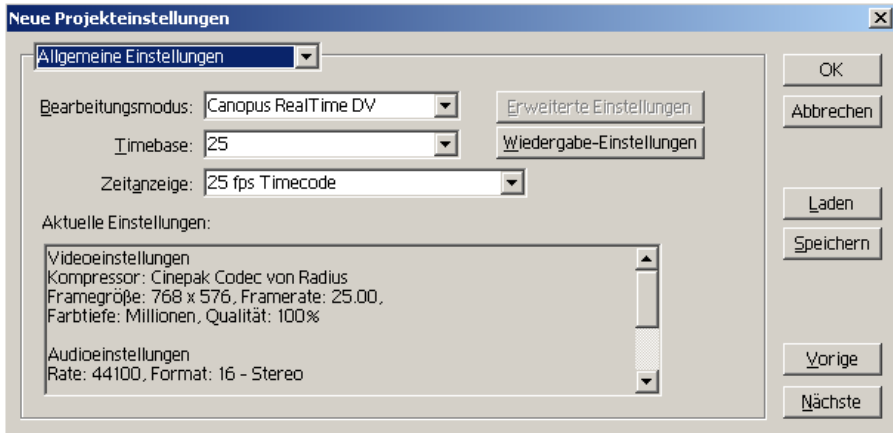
Neue Projekteinstellungen

Allgemeine Einstellungen

Bearbeitungsmodus: Canopus RealTime DV

Erweiterte Einstellungen

Timebase: 25

Wiedergabe-Einstellungen

Zeitanzeige: 25 fps Timecode

Aktuelle Einstellungen:

Videoeinstellungen
Kompressor: Cinepak Codec von Radius
Framegröße: 768 x 576, Framerate: 25.00,
Farbtiefe: Millionen, Qualität: 100%

Audioeinstellungen
Rate: 44100, Format: 16 - Stereo

OK

Abbrechen

Laden

Speichern

Vorige

Nächste